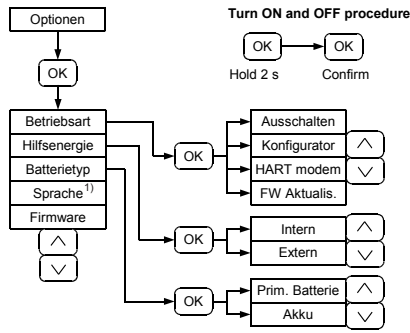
Optionen

OK

Turn ON and OFF procedure

OK

OK

Hold 2 s

Confirm

Betriebsart
Hilfsenergie
Batterietyp
Sprache$^{1)}$
Firmware

OK

Ausschalten
Konfigurator
HART modem
FW Aktualis.

OK

Intern
Extern

OK

Prim. Batterie
Akku